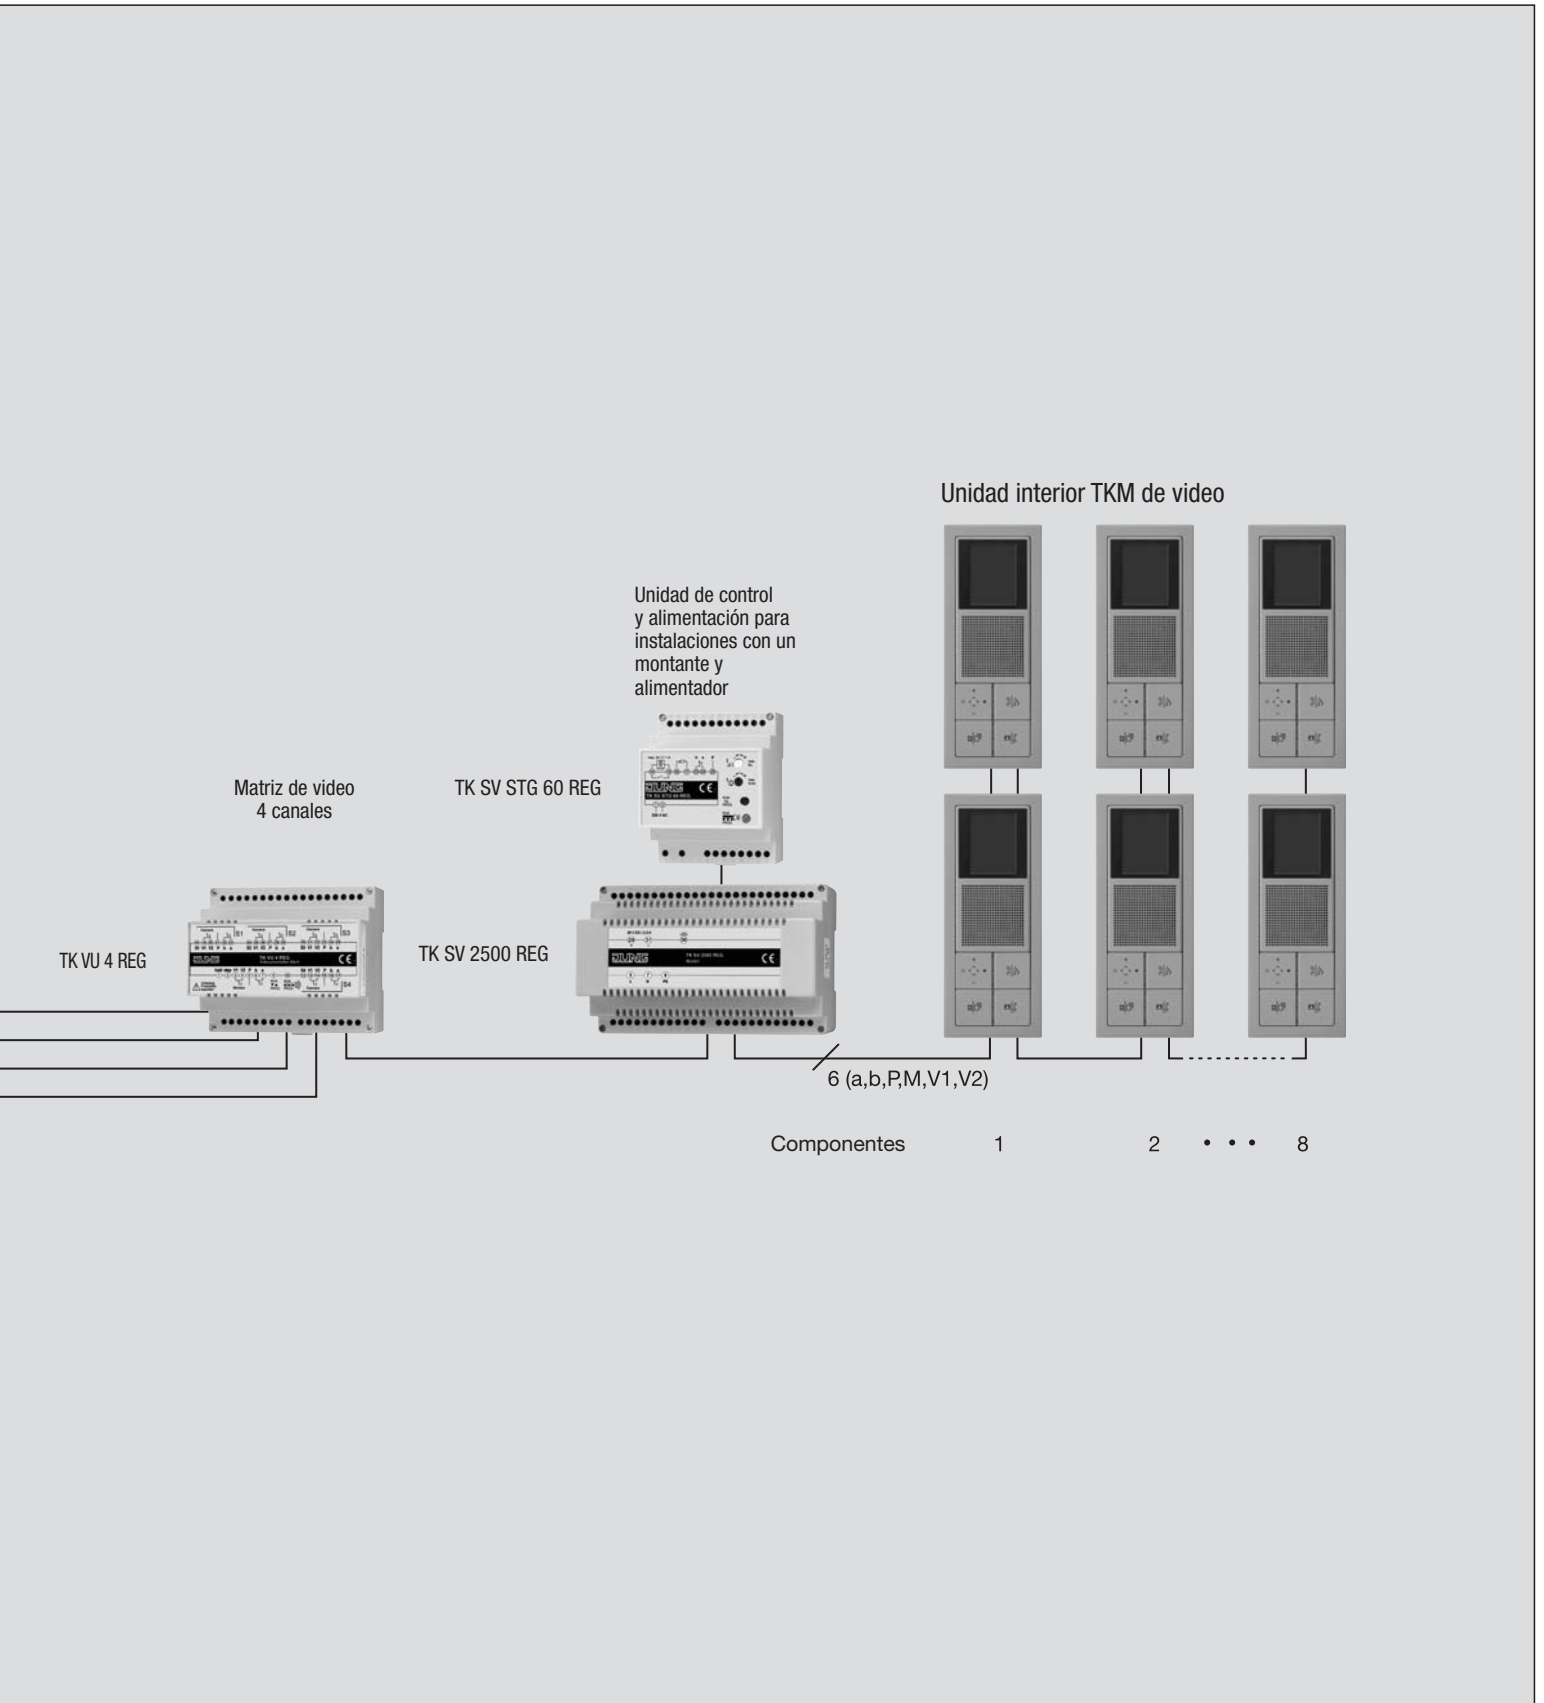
Unidad interior TKM de video

Unidad de control y alimentación para instalaciones con un montante y alimentador

Matriz de video
4 canales

TK SV STG 60 REG

TK VU 4 REG

TK SV 2500 REG

6 (a,b,P,M,V1,V2)

Componentes 1 2 • • • 8